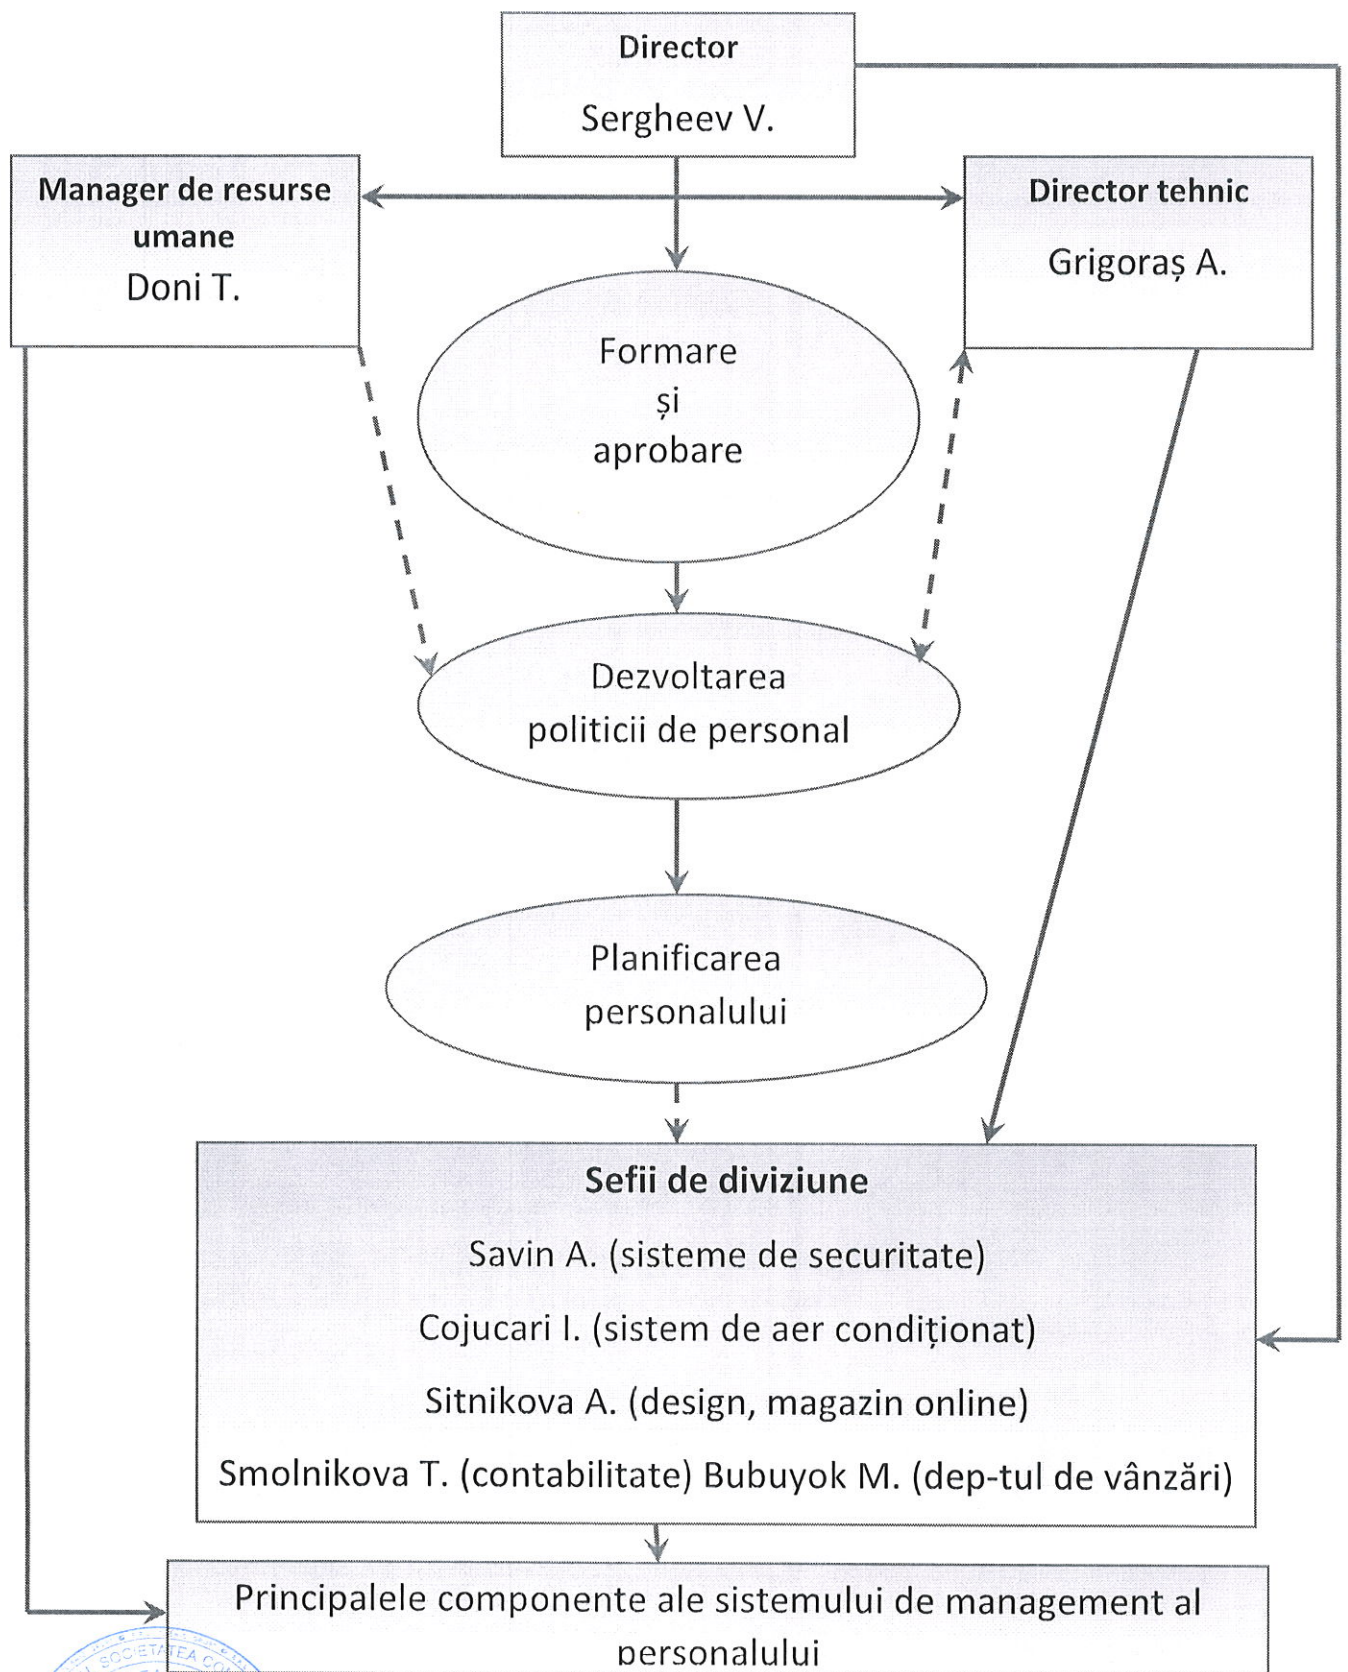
Director

Sergheev V.

Manager de resurse umane

Doni T.

Director tehnic

Grigoraș A.

Formare și aprobare

Dezvoltarea politicii de personal

Planificarea personalului

Sefii de diviziune

Savin A. (sisteme de securitate)

Cojucari I. (sistem de aer condiționat)

Sitnikova A. (design, magazin online)

Smolnikova T. (contabilitate) Bubuyok M. (dep-tul de vânzări)

Principalele componente ale sistemului de management al personalului

SOCIETATEA CO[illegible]